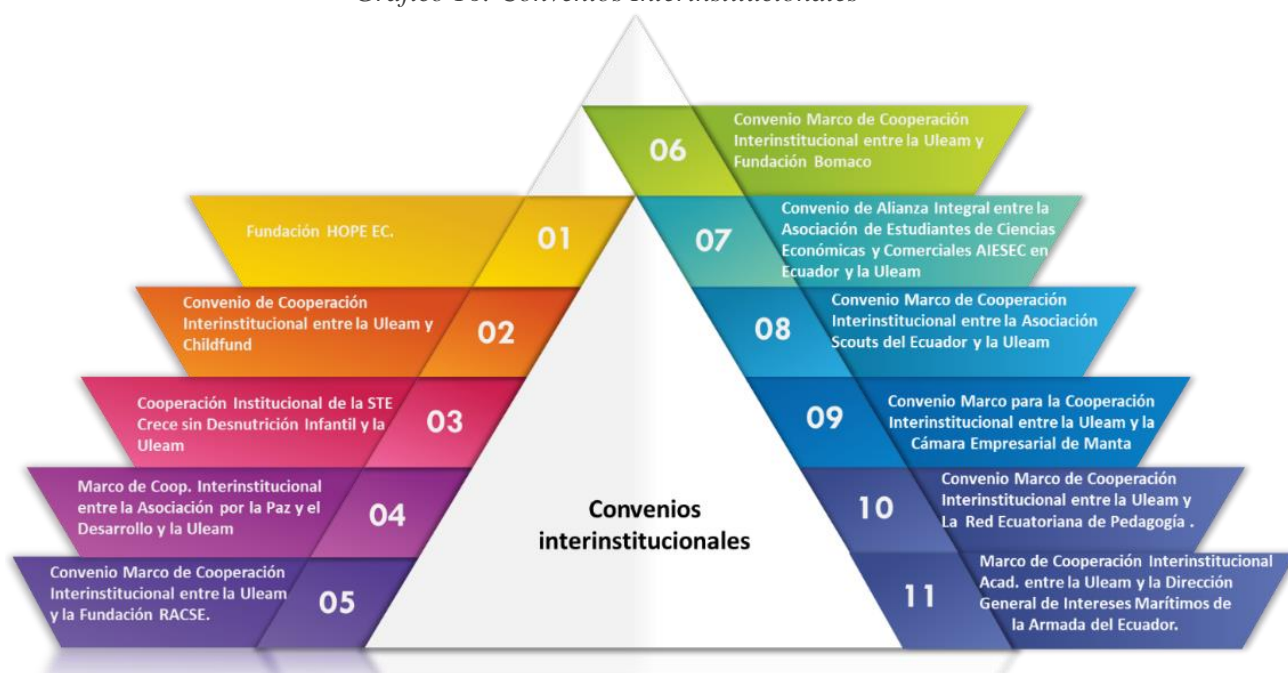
Gráfico 10. Convenios interinstitucionales

06 Convenio Marco de Cooperación Interinstitucional entre la Uleam y Fundación Bomaco

Fundación HOPE EC. 01

07 Convenio de Alianza Integral entre la Asociación de Estudiantes de Ciencias Económicas y Comerciales AIESEC en Ecuador y la Uleam

Convenio de Cooperación Interinstitucional entre la Uleam y Childfund 02

08 Convenio Marco de Cooperación Interinstitucional entre la Asociación Scouts del Ecuador y la Uleam

Cooperación Institucional de la STE Crece sin Desnutrición Infantil y la Uleam 03

09 Convenio Marco para la Cooperación Interinstitucional entre la Uleam y la Cámara Empresarial de Manta

Marco de Coop. Interinstitucional entre la Asociación por la Paz y el Desarrollo y la Uleam 04

Convenios interinstitucionales

10 Convenio Marco de Cooperación Interinstitucional entre la Uleam y La Red Ecuatoriana de Pedagogía .

Convenio Marco de Cooperación Interinstitucional entre la Uleam y la Fundación RACSE. 05

11 Marco de Cooperación Interinstitucional Acad. entre la Uleam y la Dirección General de Intereses Marítimos de la Armada del Ecuador.